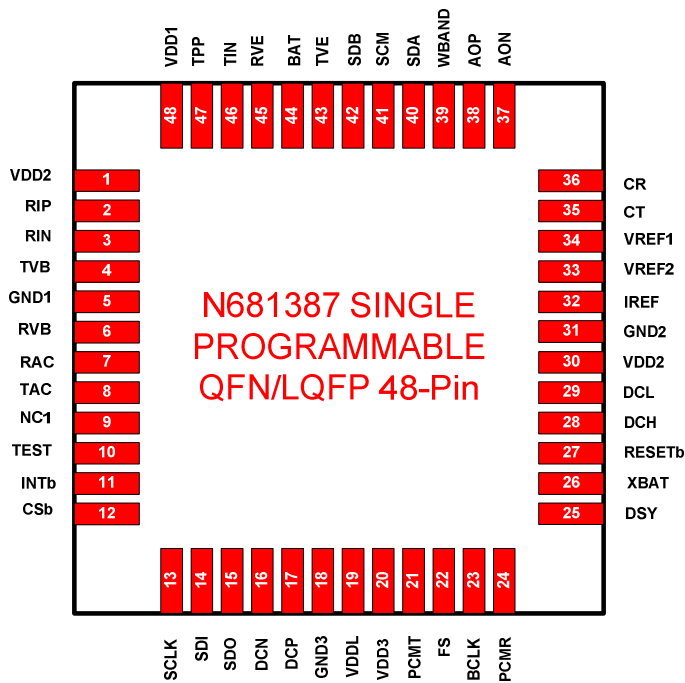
VDD1 TPP TIN RVE BAT TVE SDB SCM SDA WBAND AOP AON

48 47 46 45 44 43 42 41 40 39 38 37

VDD2 1
RIP 2
RIN 3
TVB 4
GND1 5
RVB 6
RAC 7
TAC 8
NC1 9
TEST 10
INTb 11
CSb 12

N681387 SINGLE PROGRAMMABLE QFN/LQFP 48-Pin

36 CR
35 CT
34 VREF1
33 VREF2
32 IREF
31 GND2
30 VDD2
29 DCL
28 DCH
27 RESETb
26 XBAT
25 DSY

13 14 15 16 17 18 19 20 21 22 23 24

SCLK SDI SDO DCN DCP GND3 VDDL VDD3 PCMT FS BCLK PCMR